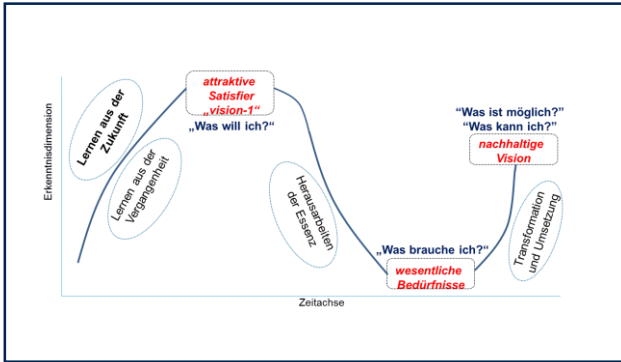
Erkenntnisdimension

Lernen aus der Zukunft

Lernen aus der Vergangenheit

attraktive Satisfier „vision-1“

„Was will ich?“

Herausarbeiten der Essenz

„Was brauche ich?“

wesentliche Bedürfnisse

“Was ist möglich?”
“Was kann ich?”

nachhaltige Vision

Transformation und Umsetzung

Zeitachse